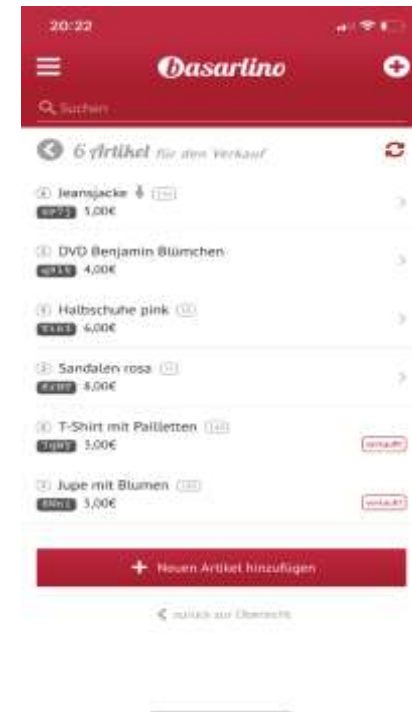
20:22

Basarlino

Suchen

6 Artikel für den Verkauf

Jeansjacke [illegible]
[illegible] 5,00€

DVD Benjamin Blümchen
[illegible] 4,00€

Halbschuhe pink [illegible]
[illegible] 6,00€

Sandalen rosa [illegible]
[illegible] 8,00€

T-Shirt mit Pailletten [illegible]
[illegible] 3,00€
verkauft

Jupe mit Blumen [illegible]
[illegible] 3,00€
verkauft

+ Neuen Artikel hinzufügen

< zurück zur Übersicht